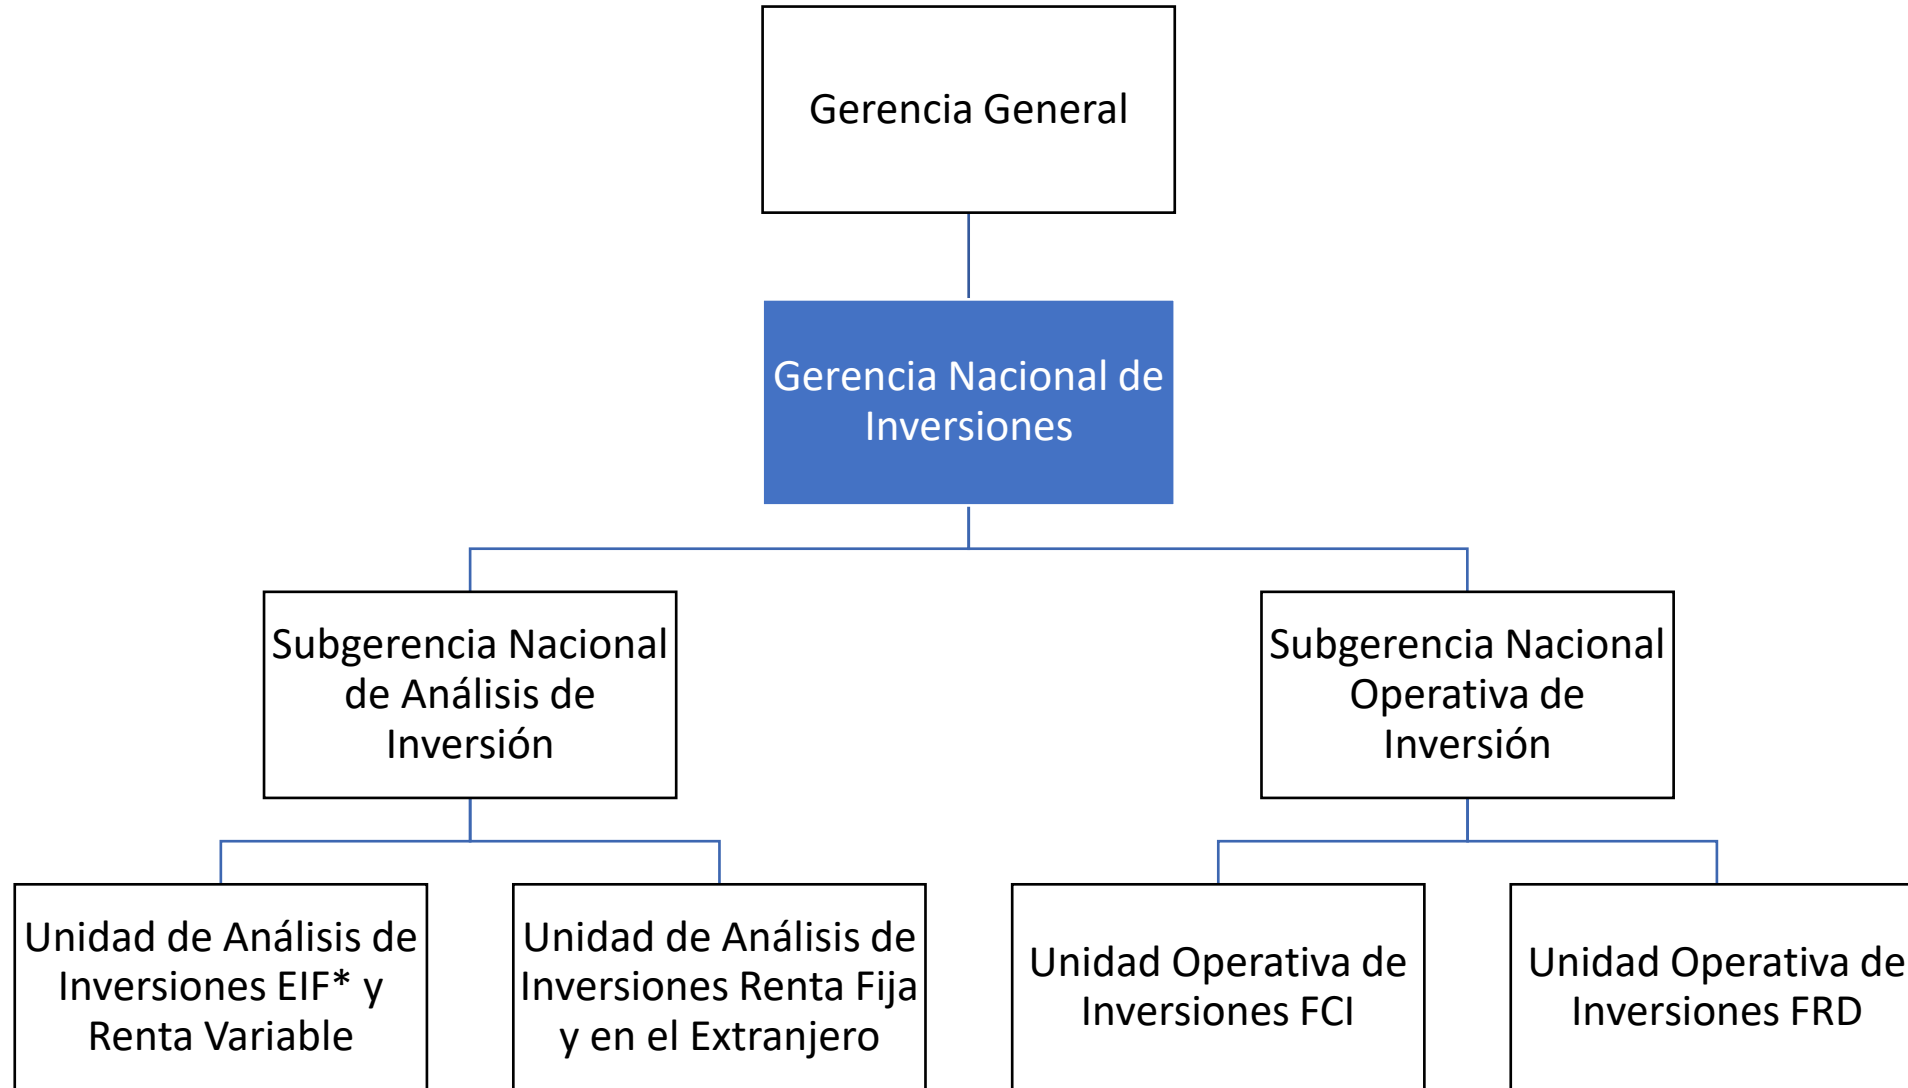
Gerencia General

Gerencia Nacional de Inversiones

Subgerencia Nacional de Análisis de Inversión

Subgerencia Nacional Operativa de Inversión

Unidad de Análisis de Inversiones EIF* y Renta Variable

Unidad de Análisis de Inversiones Renta Fija y en el Extranjero

Unidad Operativa de Inversiones FCI

Unidad Operativa de Inversiones FRD